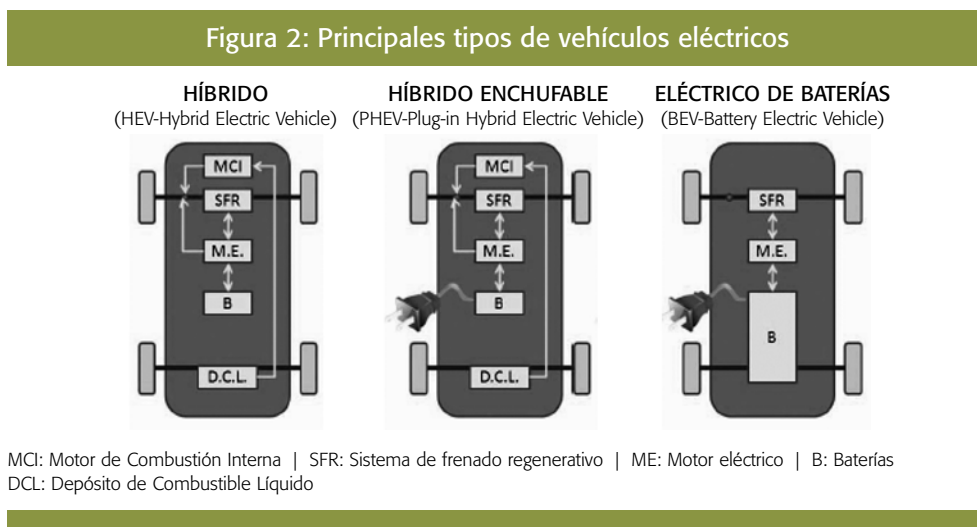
Figura 2: Principales tipos de vehículos eléctricos

HÍBRIDO
(HEV-Hybrid Electric Vehicle)

MCI
SFR
M.E.
B
D.C.L.

HÍBRIDO ENCHUFABLE
(PHEV-Plug-in Hybrid Electric Vehicle)

MCI
SFR
M.E.
B
D.C.L.

ELÉCTRICO DE BATERÍAS
(BEV-Battery Electric Vehicle)

SFR
M.E.
B

MCI: Motor de Combustión Interna | SFR: Sistema de frenado regenerativo | ME: Motor eléctrico | B: Baterías
DCL: Depósito de Combustible Líquido